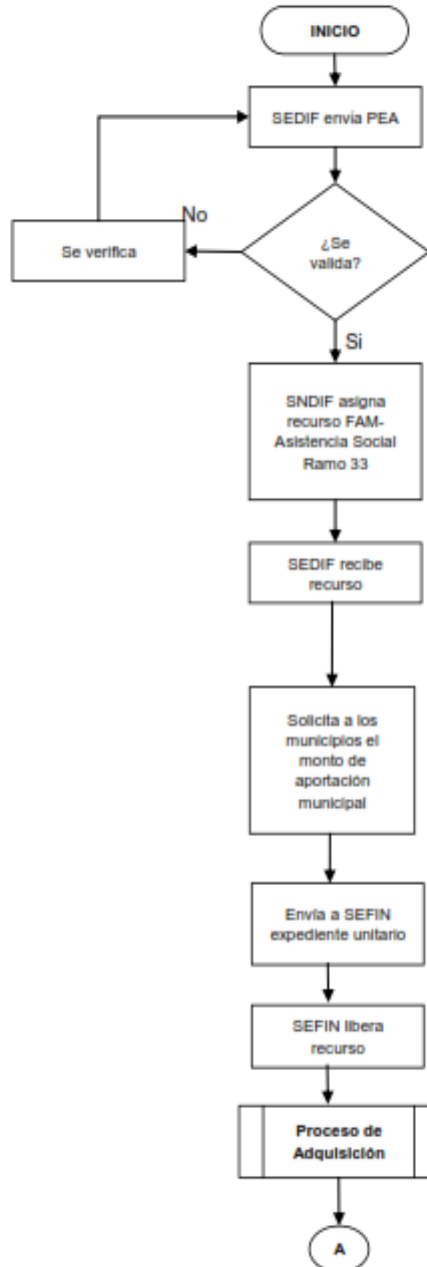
INICIO

SEDIF envía PEA

¿Se valida?

No

Se verifica

Si

SNDIF asigna recurso FAM-Asistencia Social Ramo 33

SEDIF recibe recurso

Solicita a los municipios el monto de aportación municipal

Envía a SEFIN expediente unitario

SEFIN libera recurso

Proceso de Adquisición

A